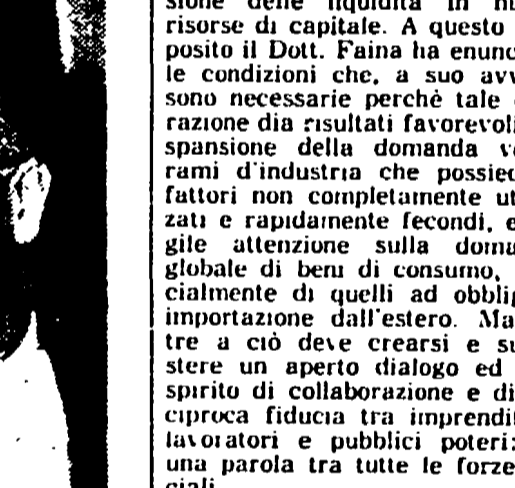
sione delle liquidità in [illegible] risorse di capitale. A questo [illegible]posito il Dott. Faina ha enunc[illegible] le condizioni che, a suo avv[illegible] sono necessarie perchè tale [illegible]razione dia risultati favorevoli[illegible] spansione della domanda v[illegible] rami d'industria che possied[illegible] fattori non completamente ut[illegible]zati e rapidamente fecondi, e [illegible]gile attenzione sulla doma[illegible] globale di beni di consumo, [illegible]cialmente di quelli ad obblig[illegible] importazione dall'estero. Ma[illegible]tre a ciò deve crearsi e su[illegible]stere un aperto dialogo ed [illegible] spirito di collaborazione e di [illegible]ciproca fiducia tra imprendit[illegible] lavoratori e pubblici poteri; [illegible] una parola tra tutte le forze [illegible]ciali